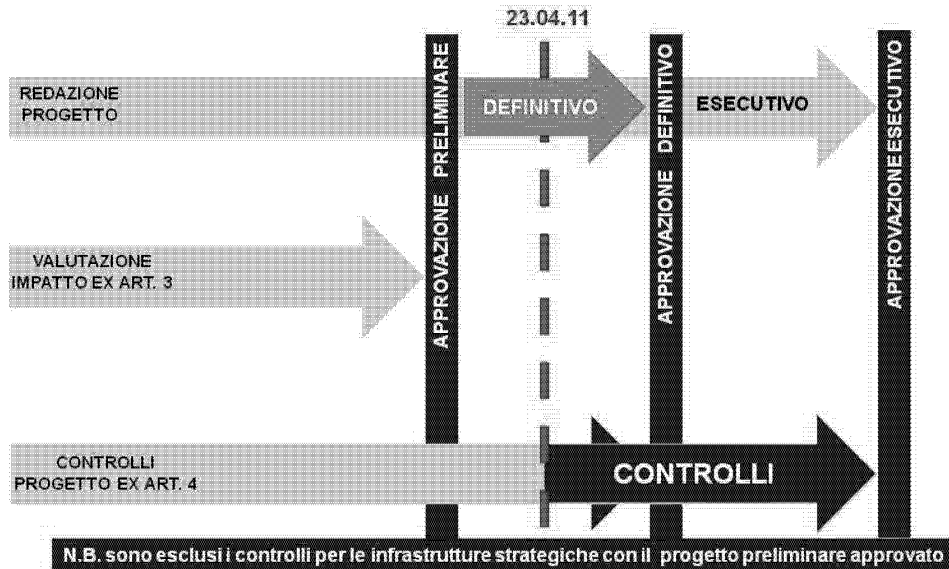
23.04.11

REDAZIONE PROGETTO

APPROVAZIONE PRELIMINARE

DEFINITIVO

APPROVAZIONE DEFINITIVO

ESECUTIVO

APPROVAZIONE ESECUTIVO

VALUTAZIONE IMPATTO EX ART. 3

CONTROLLI PROGETTO EX ART. 4

CONTROLLI

N.B. sono esclusi i controlli per le infrastrutture strategiche con il progetto preliminare approvato